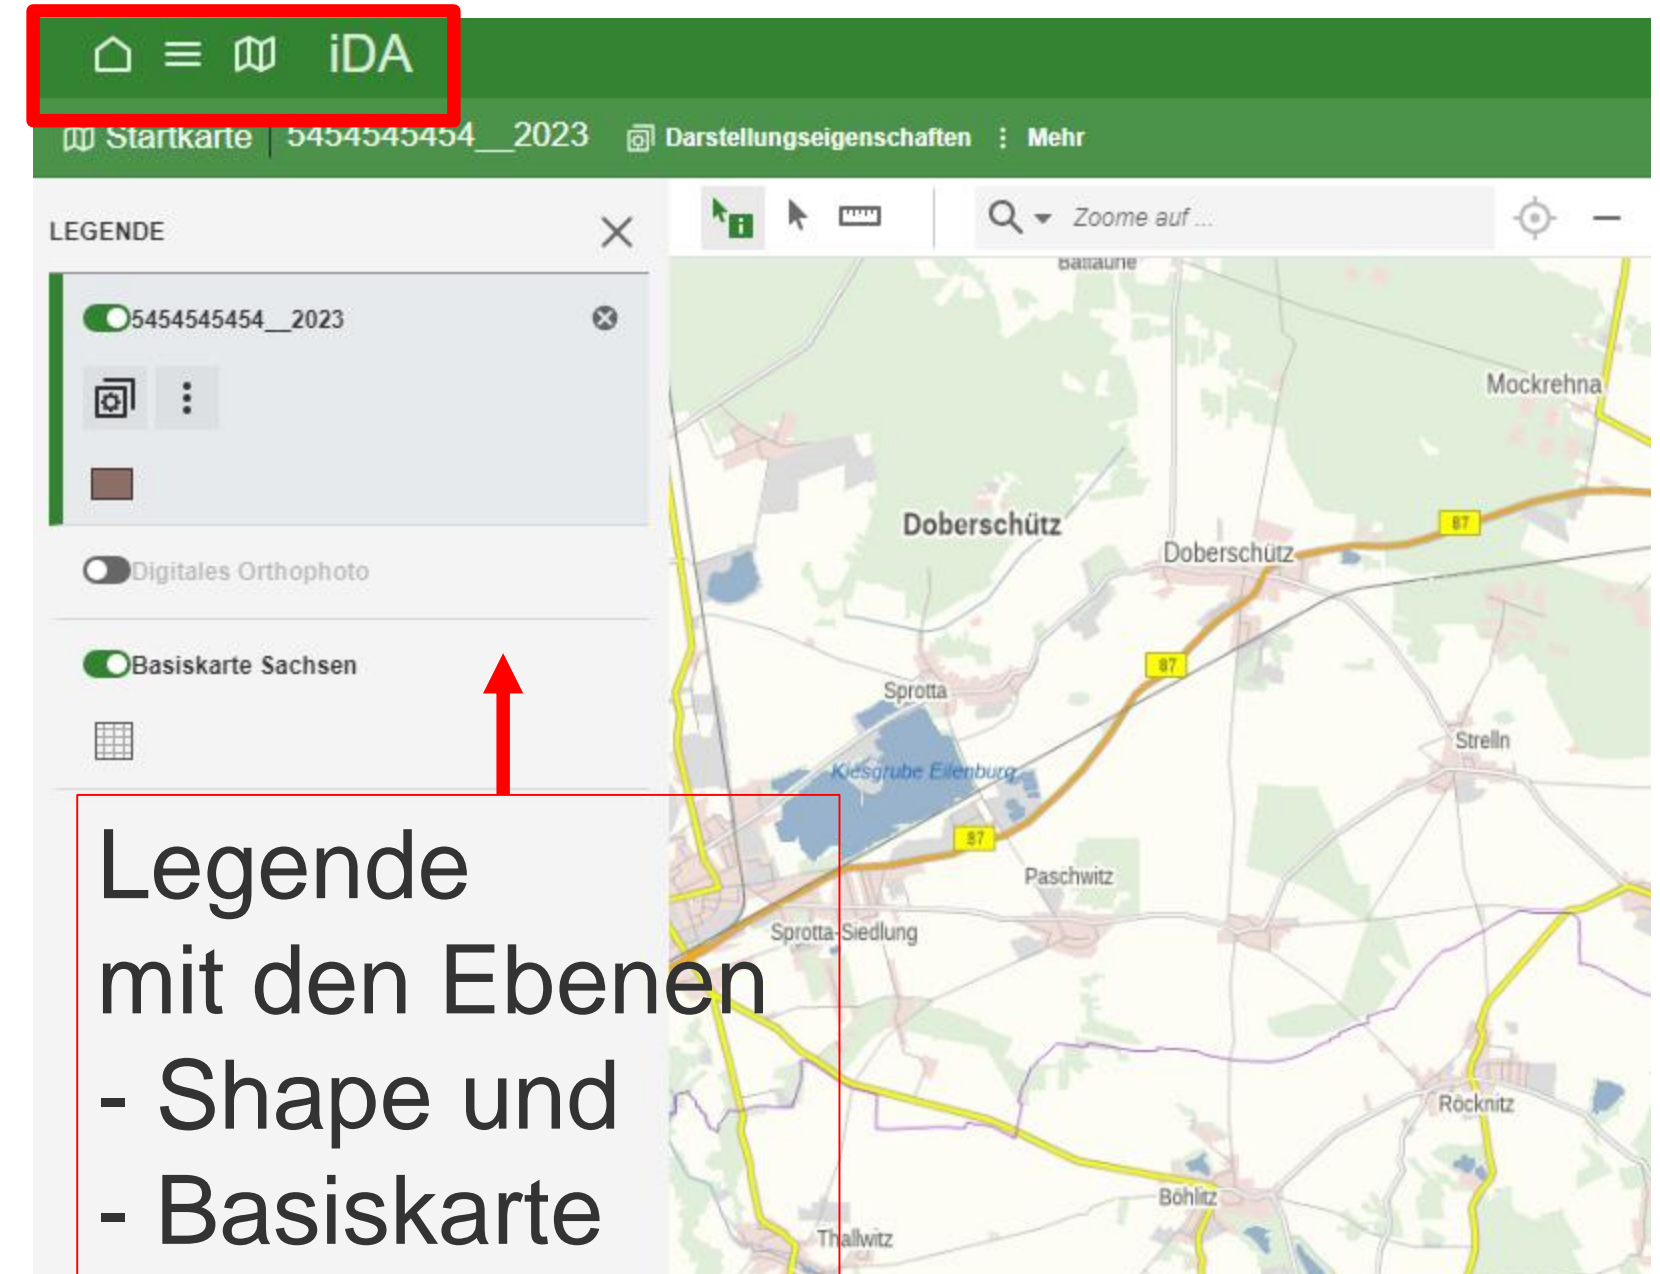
iDA

Startkarte | 5454545454__2023 Darstellungseigenschaften ⋮ Mehr

LEGENDE

5454545454__2023

Digitales Orthophoto

Basiskarte Sachsen

Zoome auf ...

Battaune
Mockrehna
Doberschütz
Doberschütz
87
87
87
Sprotta
Kiesgrube Eilenburg
Strelln
Paschwitz
Sprotta-Siedlung
Rocknitz
Böhlitz
Thallwitz

Legende
mit den Ebenen
- Shape und
- Basiskarte